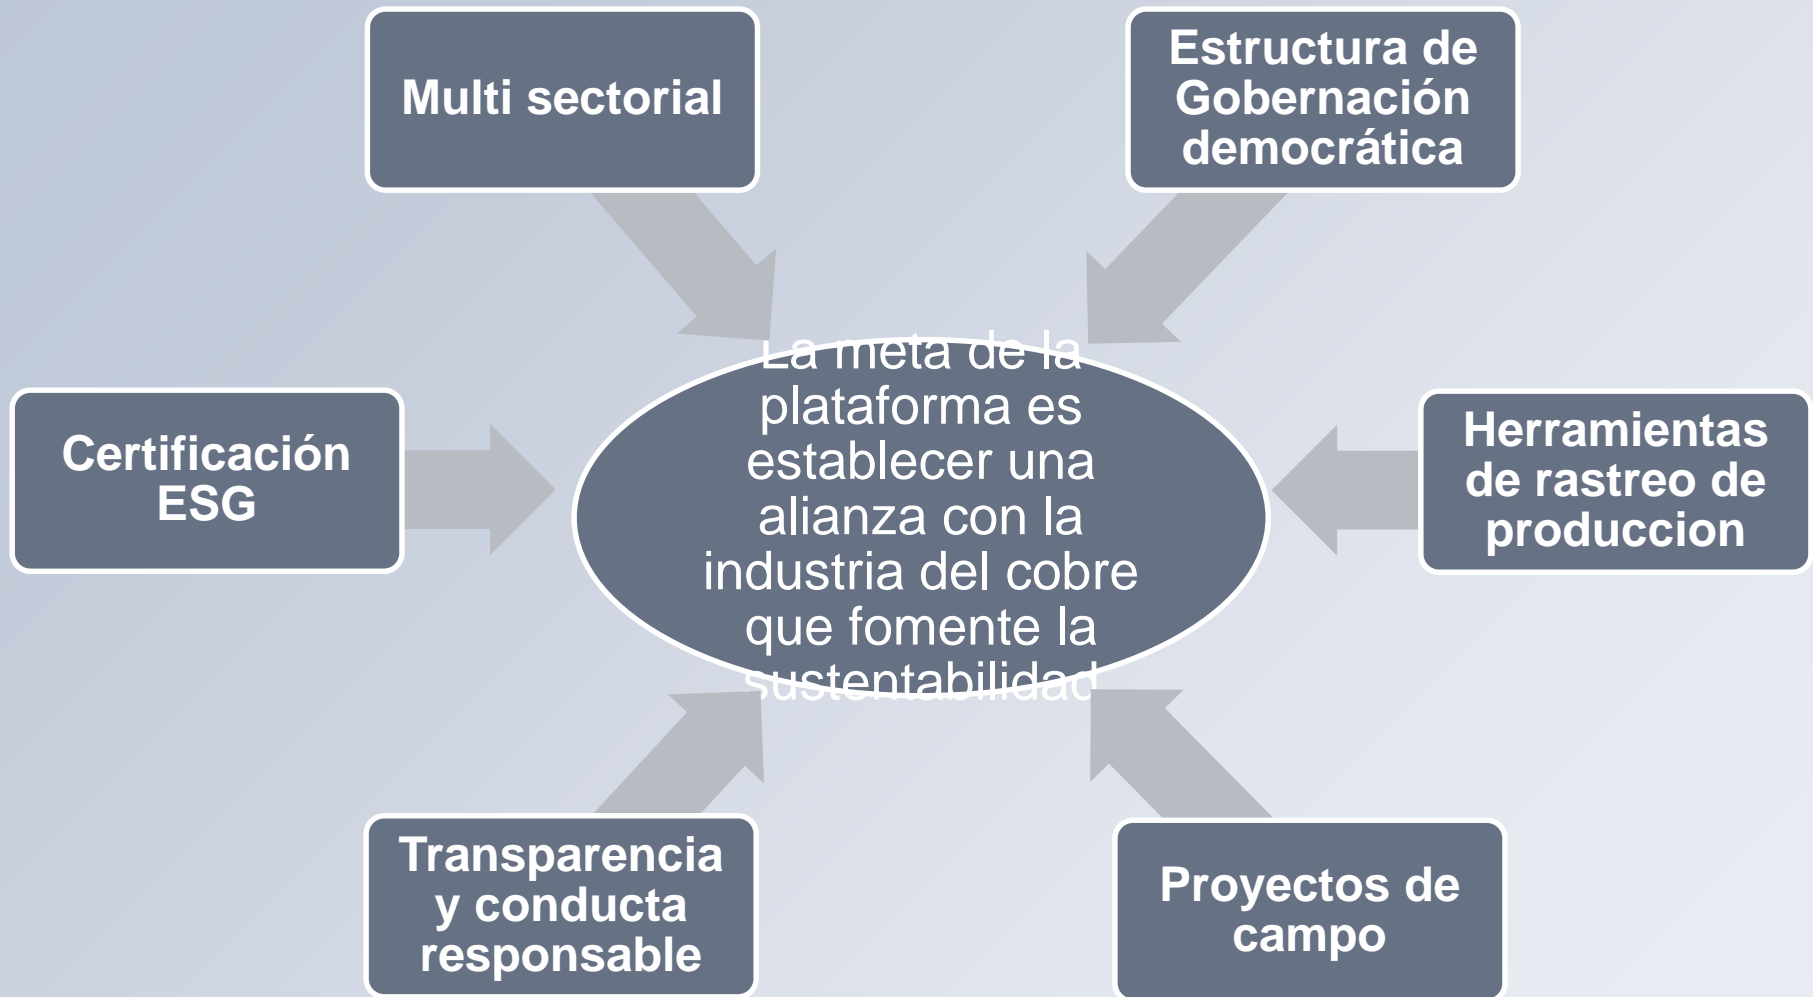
Multi sectorial

Estructura de Gobernación democrática

Certificación ESG

La meta de la plataforma es establecer una alianza con la industria del cobre que fomente la sustentabilidad

Herramientas de rastreo de produccion

Transparencia y conducta responsable

Proyectos de campo